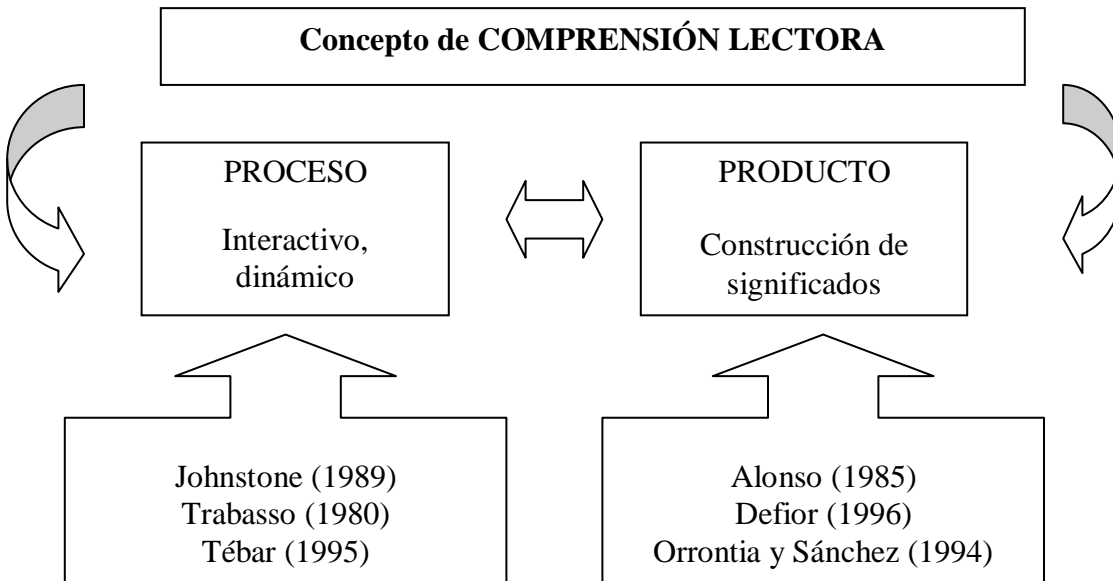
Concepto de COMPRENSIÓN LECTORA

PROCESO

Interactivo, dinámico

PRODUCTO

Construcción de significados

Johnstone (1989)
Trabasso (1980)
Tébar (1995)

Alonso (1985)
Defior (1996)
Orrontia y Sánchez (1994)